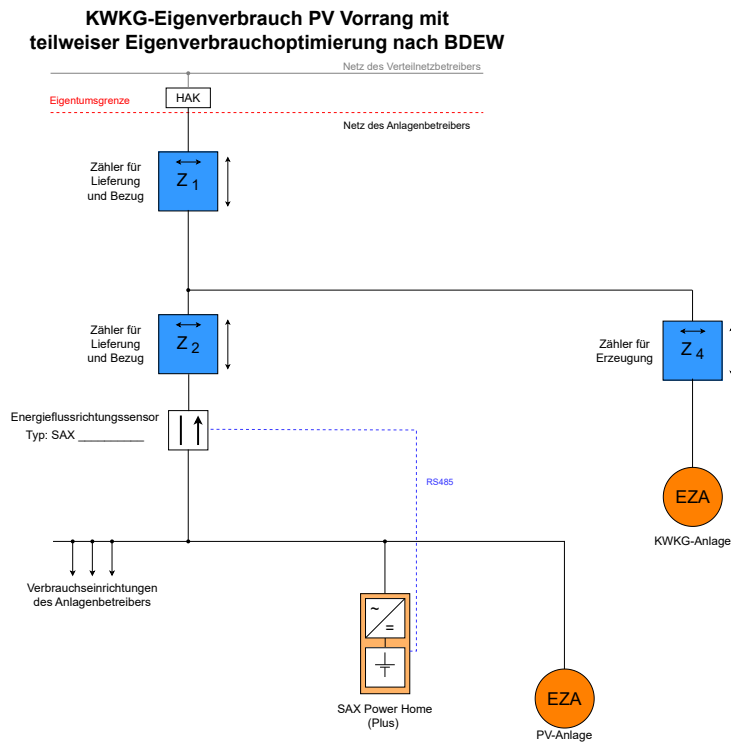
KWKG-Eigenverbrauch PV Vorrang mit teilweiser Eigenverbrauchoptimierung nach BDEW

Netz des Verteilnetzbetreibers

Eigentumsgrenze

HAK

Netz des Anlagenbetreibers

Zähler für Lieferung und Bezug

$Z_1$

Zähler für Lieferung und Bezug

$Z_2$

Zähler für Erzeugung

$Z_4$

Energieflussrichtungssensor

Typ: SAX __________

RS485

EZA

KWKG-Anlage

Verbrauchseinrichtungen des Anlagenbetreibers

~

=

SAX Power Home (Plus)

EZA

PV-Anlage